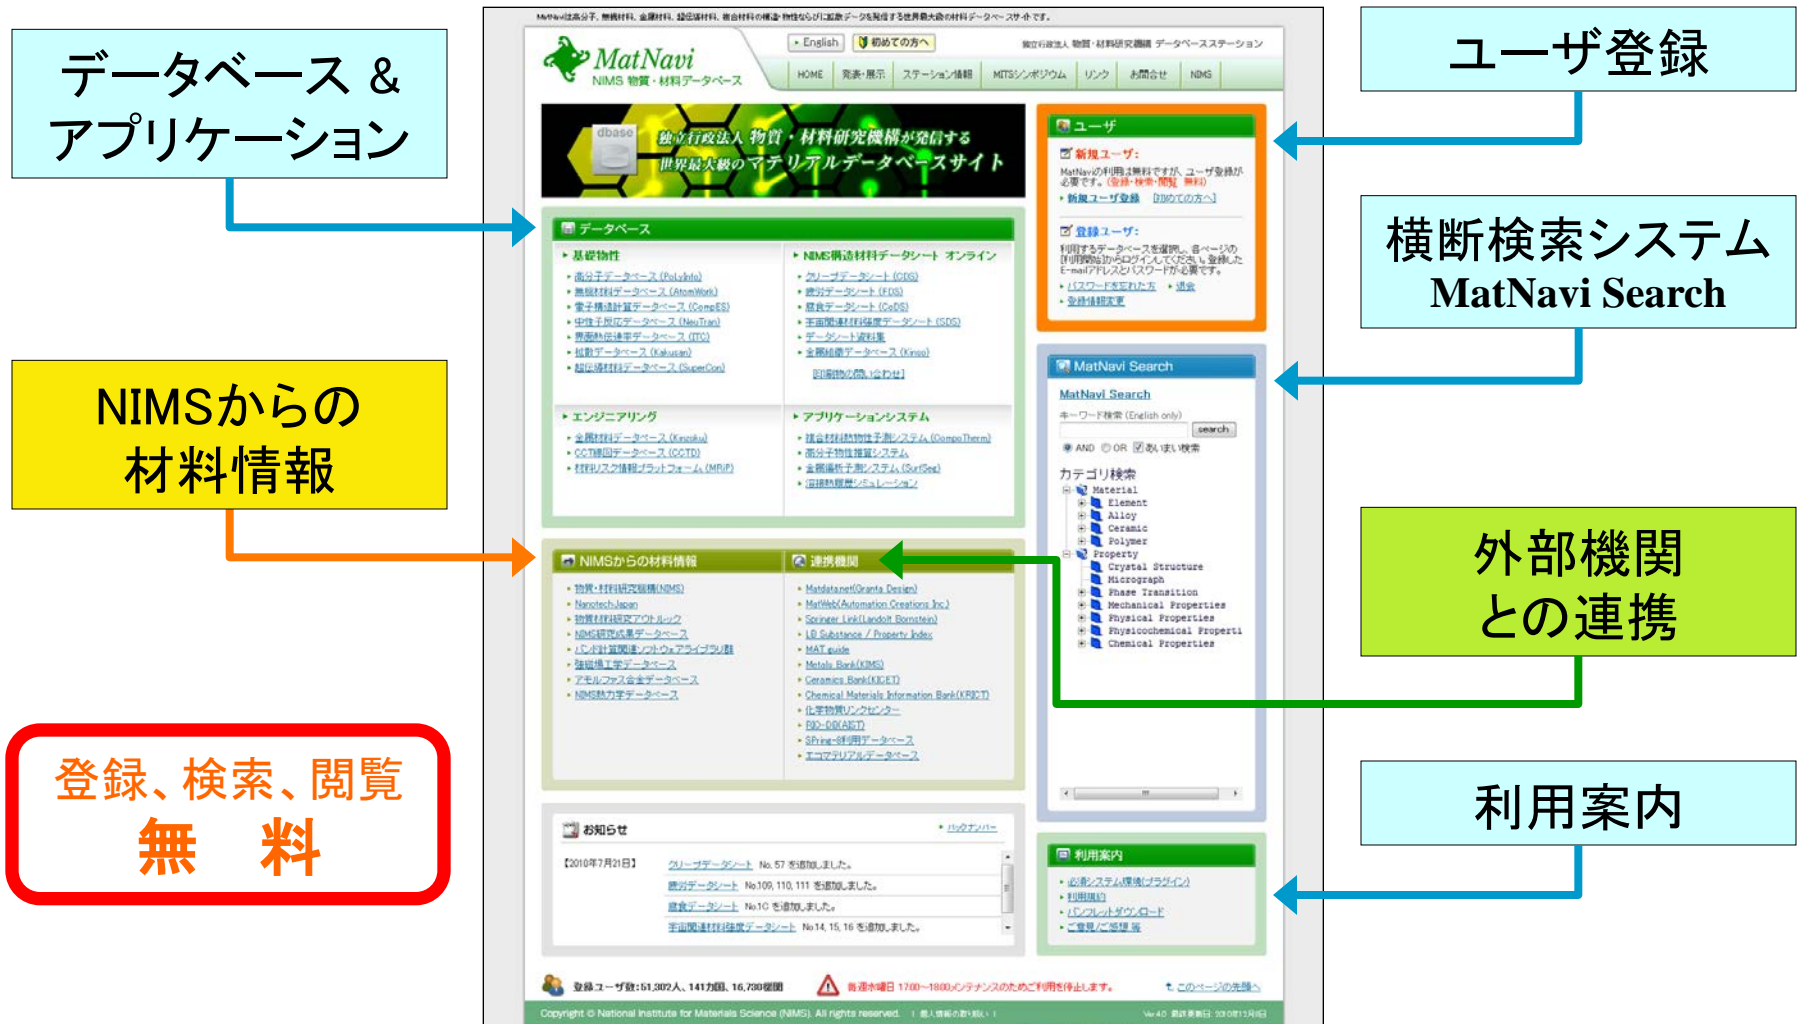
データベース &
アプリケーション

NIMSからの
材料情報

登録、検索、閲覧
無　料

ユーザ登録

横断検索システム
MatNavi Search

外部機関
との連携

利用案内

MatNavi
NIMS 物質・材料データベース

English | 初めての方へ

HOME | 発表・展示 | ステーション情報 | MITSシンポジウム | リンク | お問合せ | NIMS

dbase
独立行政法人 物質・材料研究機構が発信する
世界最大級のマテリアルデータベースサイト

データベース
基礎物性
・高分子データベース (PoLyInfo)
・無機材料データベース (AtomWork)
・電子構造計算データベース (CompES)
・中性子反応データベース (NeuTran)
・界面熱伝達率データベース (ITC)
・拡散データベース (Kakusan)
・超伝導材料データベース (SuperCon)

NIMS構造材料データシート オンライン
・クリープデータシート (CDS)
・疲労データシート (FDS)
・腐食データシート (CoDS)
・宇宙関連材料強度データシート (SDS)
・データシート資料集
・金属組織データベース (Kinzo)
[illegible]

エンジニアリング
・金属材料データベース (Kinzoku)
・CCT線図データベース (CCTD)
・材料リスク情報プラットフォーム (MRiP)

アプリケーションシステム
・複合材料熱物性予測システム (CompoTherm)
・高分子物性推算システム
・金属偏析予測システム (SurfSeg)
・溶接熱履歴シミュレーション

NIMSからの材料情報
・物質・材料研究機構(NIMS)
・NanotechJapan
・物質材料研究アウトルック
・NIMS研究成果データベース
・バンド計算関連ソフトウェアライブラリ群
・強磁場工学データベース
・アモルファス合金データベース
・NIMS熱力学データベース

連携機関
・Matdata.net(Granta Design)
・MatWeb(Automation Creations Inc.)
・Springer Link(Landolt Bornstein)
・LB Substance / Property Index
・MAT guide
・Metals Bank(KIMS)
・Ceramics Bank(KICET)
・Chemical Materials Information Bank(KRICT)
・化学物質リンクセンター
・RIO-DB(AIST)
・SPring-8利用データベース
・エコマテリアルデータベース

ユーザ
新規ユーザ:
MatNaviの利用は無料ですが、ユーザ登録が必要です。(登録・検索・閲覧 無料)
・新規ユーザ登録 [初めての方へ]
登録ユーザ:
利用するデータベースを選択し、各ページの[利用開始]からログインしてください。登録したE-mailアドレスとパスワードが必要です。
・パスワードを忘れた方 ・退会
・登録情報変更

MatNavi Search
MatNavi Search
キーワード検索 (English only)
search
AND OR あいまい検索
カテゴリ検索
Material
Element
Alloy
Ceramic
Polymer
Property
Crystal Structure
Micrograph
Phase Transition
Mechanical Properties
Physical Properties
Physicochemical Properti
Chemical Properties

お知らせ
バックナンバー
【2010年7月21日】
クリープデータシート No. 57 を追加しました。
疲労データシート No.109, 110, 111 を追加しました。
腐食データシート No.10 を追加しました。
宇宙関連材料強度データシート No.14, 15, 16 を追加しました。

利用案内
・必須システム環境(プラグイン)
・利用規約
・パンフレットダウンロード
・ご意見/ご感想 等

登録ユーザ数:51,302人、141カ国、16,730機関
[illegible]
このページの先頭へ
Copyright © National Institute for Materials Science (NIMS). All rights reserved.